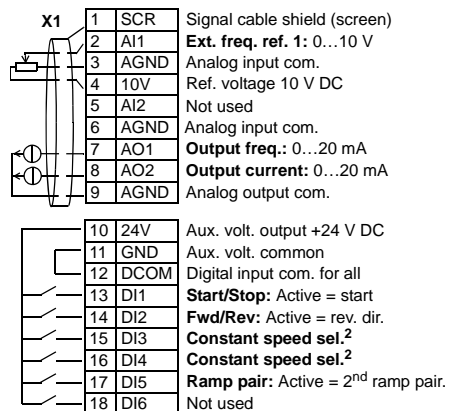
X1

| | | |
|---|---|---|
| 1 | SCR | Signal cable shield (screen) |
| 2 | AI1 | **Ext. freq. ref. 1:** 0…10 V |
| 3 | AGND | Analog input com. |
| 4 | 10V | Ref. voltage 10 V DC |
| 5 | AI2 | Not used |
| 6 | AGND | Analog input com. |
| 7 | AO1 | **Output freq.:** 0…20 mA |
| 8 | AO2 | **Output current:** 0…20 mA |
| 9 | AGND | Analog output com. |

| | | |
|---|---|---|
| 10 | 24V | Aux. volt. output +24 V DC |
| 11 | GND | Aux. volt. common |
| 12 | DCOM | Digital input com. for all |
| 13 | DI1 | **Start/Stop:** Active = start |
| 14 | DI2 | **Fwd/Rev:** Active = rev. dir. |
| 15 | DI3 | **Constant speed sel.$^2$** |
| 16 | DI4 | **Constant speed sel.$^2$** |
| 17 | DI5 | **Ramp pair:** Active = 2$^{nd}$ ramp pair. |
| 18 | DI6 | Not used |